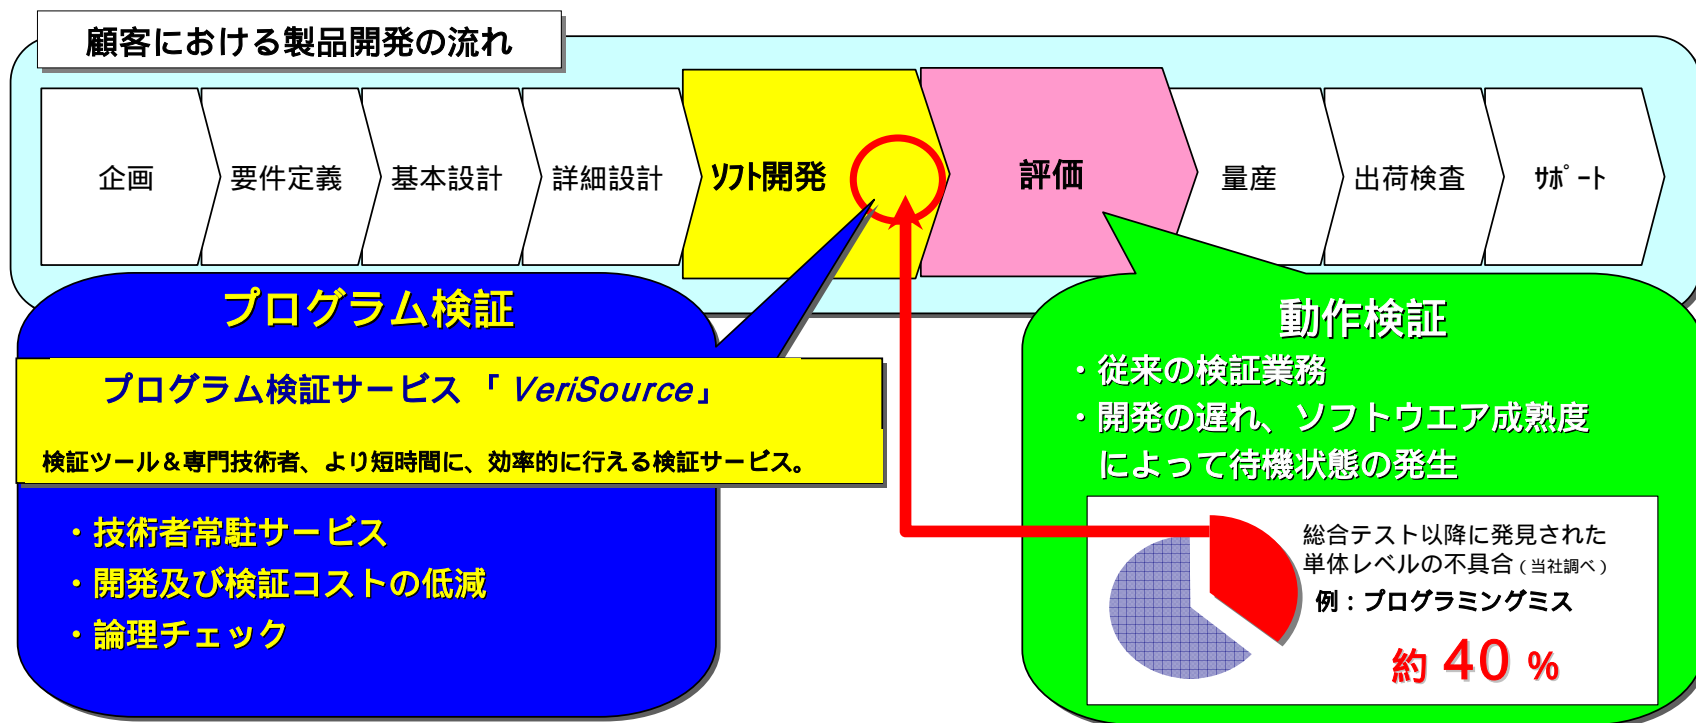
顧客における製品開発の流れ

企画
要件定義
基本設計
詳細設計
ｿﾌﾄ開発
評価
量産
出荷検査
ｻﾎﾟｰﾄ

プログラム検証

プログラム検証サービス 「 VeriSource」

検証ツール＆専門技術者、より短時間に、効率的に行える検証サービス。

・技術者常駐サービス
・開発及び検証コストの低減
・論理チェック

動作検証
・従来の検証業務
・開発の遅れ、ソフトウエア成熟度によって待機状態の発生

総合テスト以降に発見された単体レベルの不具合（当社調べ）
例：プログラミングミス
約 40 %